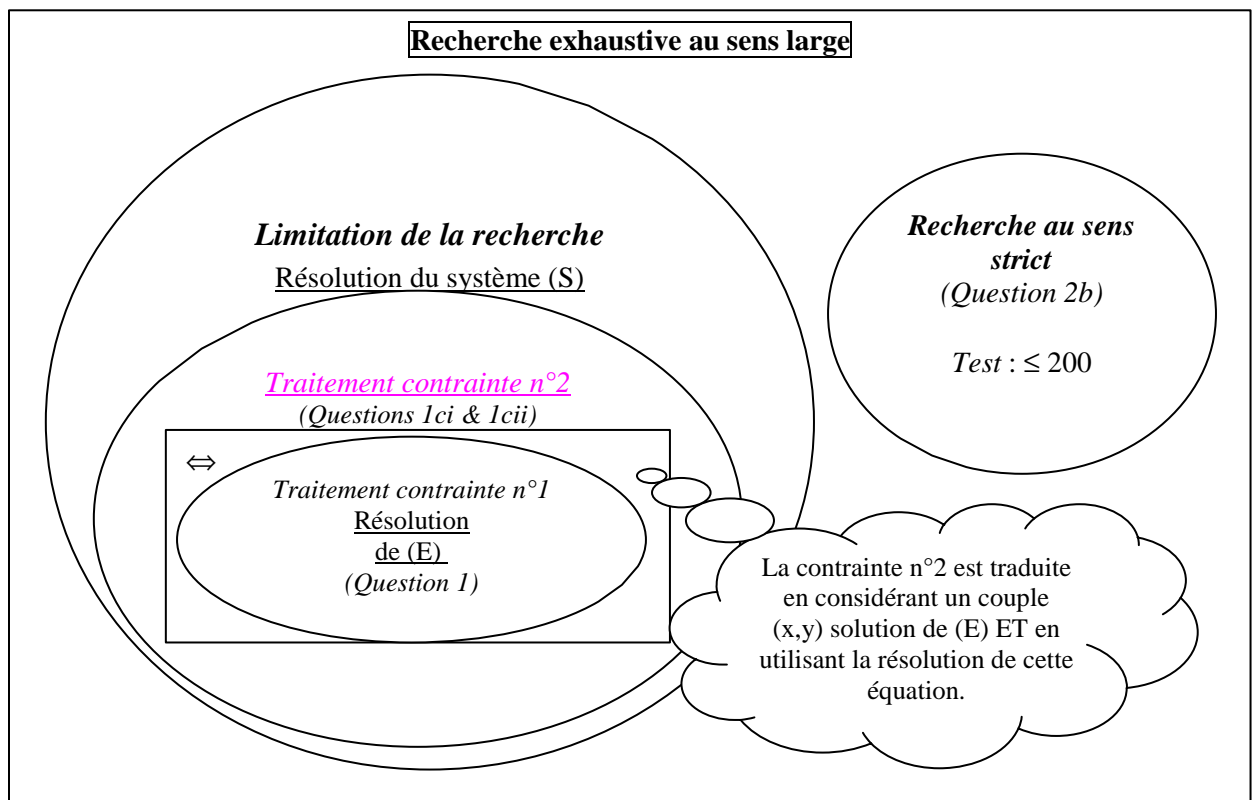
Recherche exhaustive au sens large

Limitation de la recherche

Résolution du système (S)

Traitement contrainte n°2

(Questions 1ci & 1cii)

$\Leftrightarrow$

Traitement contrainte n°1

Résolution de (E)

(Question 1)

Recherche au sens strict

(Question 2b)

Test : $\leq 200$

La contrainte n°2 est traduite en considérant un couple (x,y) solution de (E) ET en utilisant la résolution de cette équation.